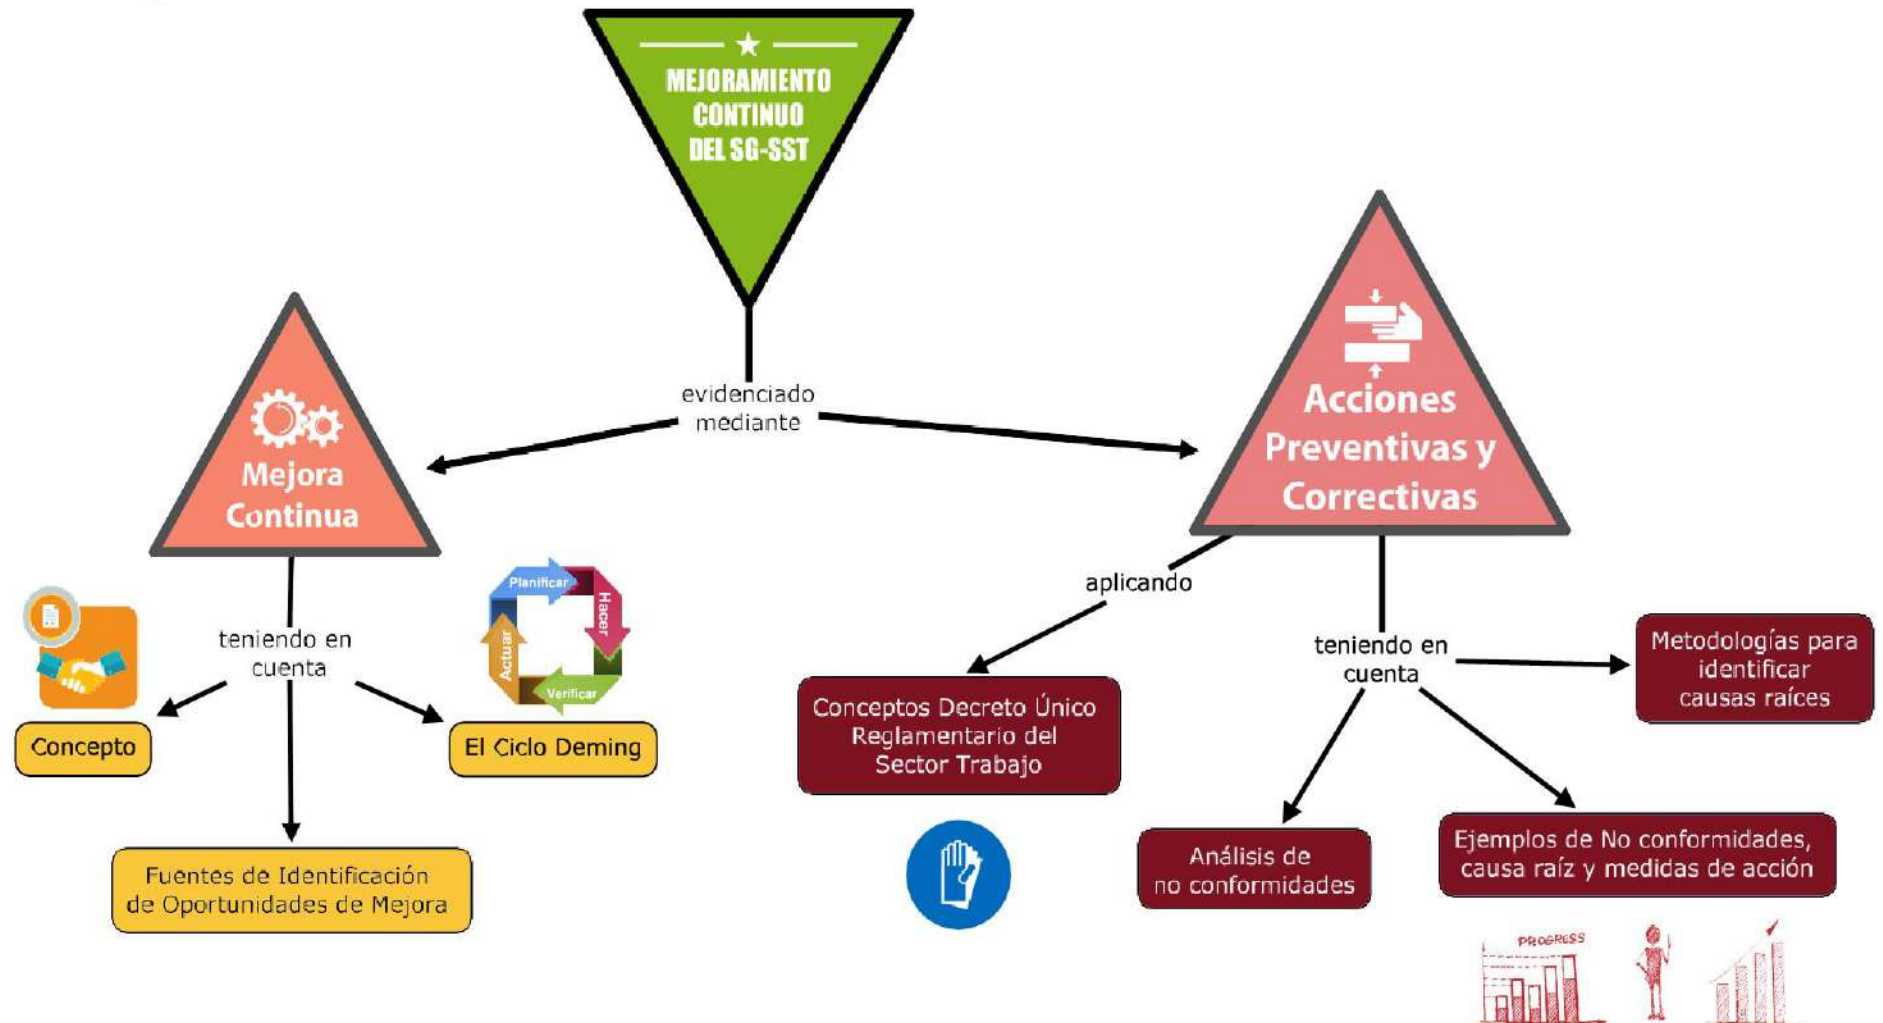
MEJORAMIENTO CONTINUO DEL SG-SST

evidenciado mediante

Mejora Continua

teniendo en cuenta

Concepto

El Ciclo Deming

Planificar
Hacer
Verificar
Actuar

Fuentes de Identificación de Oportunidades de Mejora

Acciones Preventivas y Correctivas

aplicando

Conceptos Decreto Único Reglamentario del Sector Trabajo

teniendo en cuenta

Metodologías para identificar causas raíces

Análisis de no conformidades

Ejemplos de No conformidades, causa raíz y medidas de acción

PROGRESS